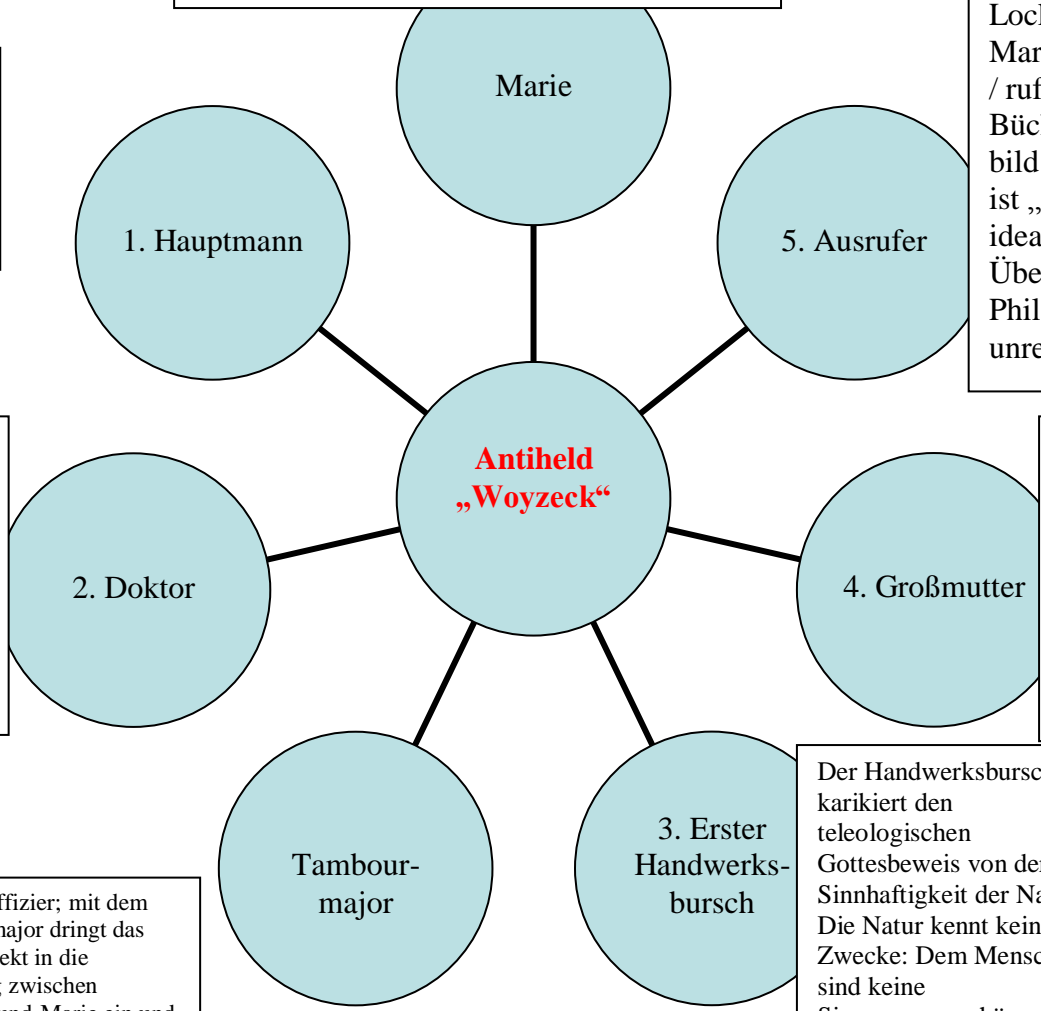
Marie

1. Hauptmann

5. Ausrufer

Loc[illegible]
Mar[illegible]
/ ruf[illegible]
Büc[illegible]
bild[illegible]
ist „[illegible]
idea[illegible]
Übe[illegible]
Phil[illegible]
unre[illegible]

Antiheld
„Woyzeck“

2. Doktor

4. Großmutter

Tambour-
major

3. Erster
Handwerks-
bursch

Der Handwerksbursc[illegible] karikiert den teleologischen Gottesbeweis von de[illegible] Sinnhaftigkeit der Na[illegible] Die Natur kennt kein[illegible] Zwecke: Dem Mens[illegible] sind keine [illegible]

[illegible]ffizier; mit dem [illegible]major dringt das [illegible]ekt in die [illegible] zwischen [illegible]